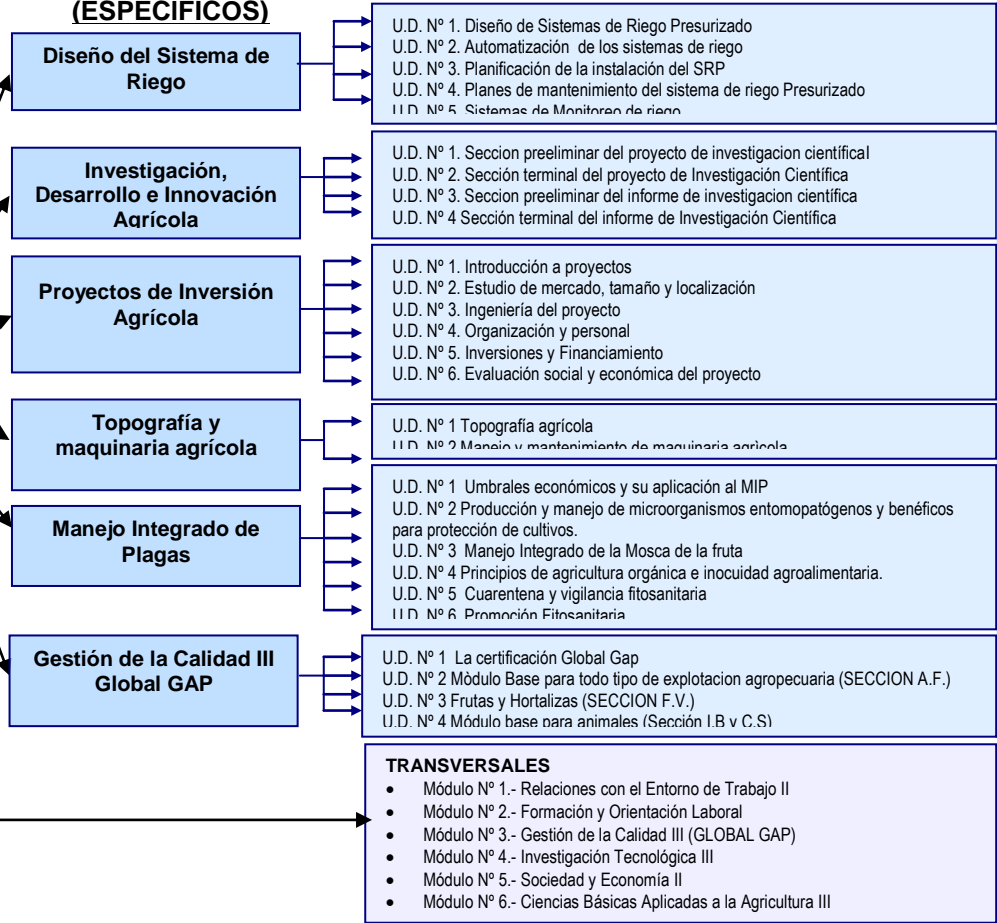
(ESPECÍFICOS)

Diseño del Sistema de Riego

U.D. Nº 1. Diseño de Sistemas de Riego Presurizado
U.D. Nº 2. Automatización de los sistemas de riego
U.D. Nº 3. Planificación de la instalación del SRP
U.D. Nº 4. Planes de mantenimiento del sistema de riego Presurizado
U.D. Nº 5. Sistemas de Monitoreo de riego

Investigación, Desarrollo e Innovación Agrícola

U.D. Nº 1. Seccion preeliminar del proyecto de investigacion científical
U.D. Nº 2. Sección terminal del proyecto de Investigación Científica
U.D. Nº 3. Seccion preeliminar del informe de investigacion científica
U.D. Nº 4 Sección terminal del informe de Investigación Científica

Proyectos de Inversión Agrícola

U.D. Nº 1. Introducción a proyectos
U.D. Nº 2. Estudio de mercado, tamaño y localización
U.D. Nº 3. Ingeniería del proyecto
U.D. Nº 4. Organización y personal
U.D. Nº 5. Inversiones y Financiamiento
U.D. Nº 6. Evaluación social y económica del proyecto

Topografía y maquinaria agrícola

U.D. Nº 1 Topografía agrícola
U.D. Nº 2 Manejo y mantenimiento de maquinaria agrìcola

Manejo Integrado de Plagas

U.D. Nº 1 Umbrales económicos y su aplicación al MIP
U.D. Nº 2 Producción y manejo de microorganismos entomopatógenos y benéficos para protección de cultivos.
U.D. Nº 3 Manejo Integrado de la Mosca de la fruta
U.D. Nº 4 Principios de agricultura orgánica e inocuidad agroalimentaria.
U.D. Nº 5 Cuarentena y vigilancia fitosanitaria
U.D. Nº 6 Promoción Fitosanitaria

Gestión de la Calidad III Global GAP

U.D. Nº 1 La certificación Global Gap
U.D. Nº 2 Mòdulo Base para todo tipo de explotacion agropecuaria (SECCION A.F.)
U.D. Nº 3 Frutas y Hortalizas (SECCION F.V.)
U.D. Nº 4 Módulo base para animales (Sección LB y C.S)

TRANSVERSALES
• Módulo Nº 1.- Relaciones con el Entorno de Trabajo II
• Módulo Nº 2.- Formación y Orientación Laboral
• Módulo Nº 3.- Gestión de la Calidad III (GLOBAL GAP)
• Módulo Nº 4.- Investigación Tecnológica III
• Módulo Nº 5.- Sociedad y Economía II
• Módulo Nº 6.- Ciencias Básicas Aplicadas a la Agricultura III